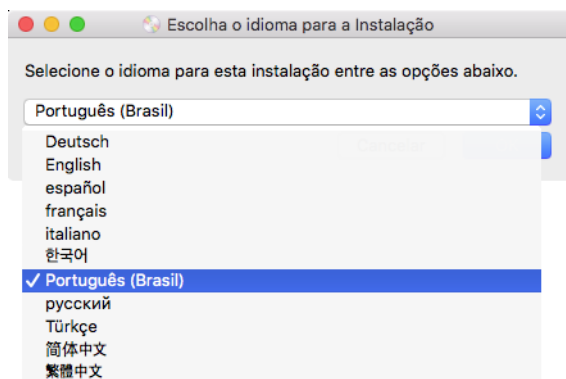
Escolha o idioma para a Instalação

Selecione o idioma para esta instalação entre as opções abaixo.

Português (Brasil)

Deutsch
English
español
français
italiano
한국어
✓ Português (Brasil)
русский
Türkçe
简体中文
繁體中文

Cancelar